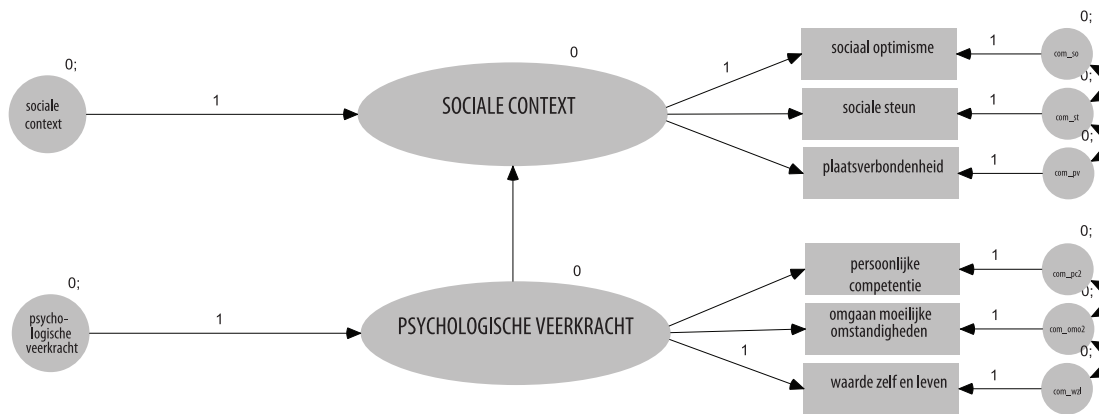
0;

sociale context

1

0

SOCIALE CONTEXT

1

sociaal optimisme

1

0;

com_so

sociale steun

1

0;

com_st

plaatsverbondenheid

1

0;

com_pv

0;

psycho-logische veerkracht

1

0

PSYCHOLOGISCHE VEERKRACHT

persoonlijke competentie

1

0;

com_pc2

omgaan moeilijke omstandigheden

1

0;

com_omo2

1

waarde zelf en leven

1

0;

com_wzl